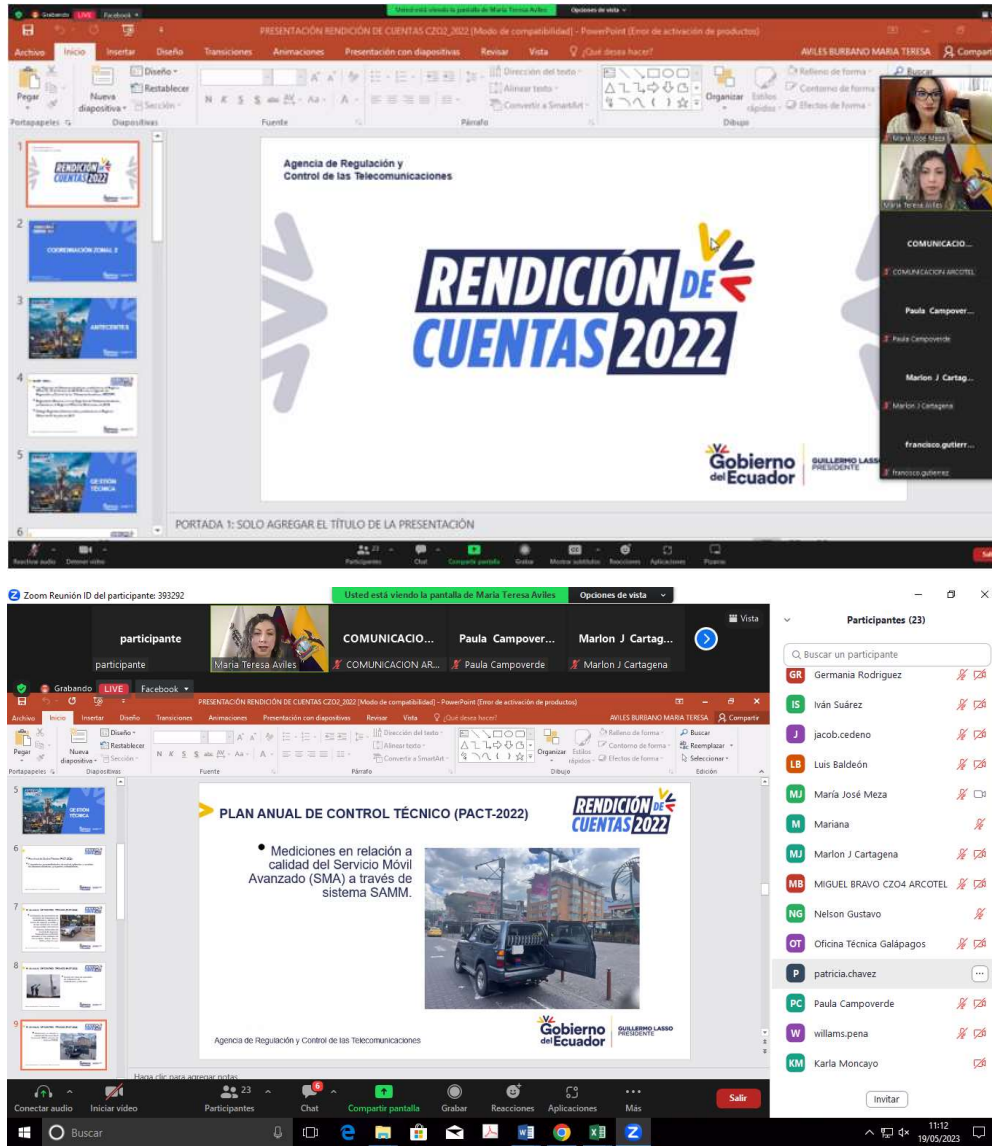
Grabando LIVE Facebook

Usted está viendo la pantalla de María Teresa Aviles   Opciones de vista

PRESENTACIÓN RENDICIÓN DE CUENTAS CZO2_2022 [Modo de compatibilidad] - PowerPoint (Error de activación de productos)

Archivo Inicio Insertar Diseño Transiciones Animaciones Presentación con diapositivas Revisar Vista ¿Qué desea hacer? AVILES BURBANO MARIA TERESA Compartir

Pegar Nueva diapositiva Diseño Restablecer Sección Portapapeles Diapositivas Fuente Párrafo Dirección del texto Alinear texto Convertir a SmartArt Organizar Estilos rápidos Relleno de forma Contorno de forma Efectos de forma Dibujo Buscar

1 RENDICIÓN DE CUENTAS 2022
2 COORDINACIÓN ZONAL 2
3 ANTECEDENTES
4
5 GESTIÓN TÉCNICA
6

Agencia de Regulación y Control de las Telecomunicaciones

RENDICIÓN DE CUENTAS 2022

Gobierno del Ecuador GUILLERMO LASSO PRESIDENTE

PORTADA 1: SOLO AGREGAR EL TÍTULO DE LA PRESENTACIÓN

María José Meza
María Teresa Aviles
COMUNICACIO...
COMUNICACION ARCOTEL
Paula Campover...
Paula Campoverde
Marlon J Cartag...
Marlon J Cartagena
francisco.gutierr...
francisco.gutierrez

Reactivar audio Detener vídeo Participantes 23 Chat Compartir pantalla Grabar Mostrar subtítulos Reacciones Aplicaciones Pizarras Salir

Zoom Reunión ID del participante: 393292
Usted está viendo la pantalla de María Teresa Aviles   Opciones de vista   Vista

participante
participante
María Teresa Aviles
COMUNICACIO...
COMUNICACION AR...
Paula Campover...
Paula Campoverde
Marlon J Cartag...
Marlon J Cartagena

Grabando LIVE Facebook
PRESENTACIÓN RENDICIÓN DE CUENTAS CZO2_2022 [Modo de compatibilidad] - PowerPoint (Error de activación de productos)
Archivo Inicio Insertar Diseño Transiciones Animaciones Presentación con diapositivas Revisar Vista ¿Qué desea hacer? AVILES BURBANO MARIA TERESA Compartir
Pegar Nueva diapositiva Diseño Restablecer Sección Portapapeles Diapositivas Fuente Párrafo Dirección del texto Alinear texto Convertir a SmartArt Organizar Estilos rápidos Relleno de forma Contorno de forma Efectos de forma Dibujo Buscar Reemplazar Seleccionar Edición

5 GESTIÓN TÉCNICA
6
7
8
9

PLAN ANUAL DE CONTROL TÉCNICO (PACT-2022)

RENDICIÓN DE CUENTAS 2022

• Mediciones en relación a calidad del Servicio Móvil Avanzado (SMA) a través de sistema SAMM.

Agencia de Regulación y Control de las Telecomunicaciones

Gobierno del Ecuador GUILLERMO LASSO PRESIDENTE

Haga clic para agregar notas

Participantes (23)
Buscar un participante
GR Germania Rodriguez
IS Iván Suárez
J jacob.cedeno
LB Luis Baldeón
MJ María José Meza
M Mariana
MJ Marlon J Cartagena
MB MIGUEL BRAVO CZO4 ARCOTEL
NG Nelson Gustavo
OT Oficina Técnica Galápagos
P patricia.chavez
PC Paula Campoverde
W willams.pena
KM Karla Moncayo
Invitar

Conectar audio Iniciar video Participantes 23 Chat 6 Compartir pantalla Grabar Reacciones Aplicaciones Más Salir

Buscar
11:12
19/05/2023